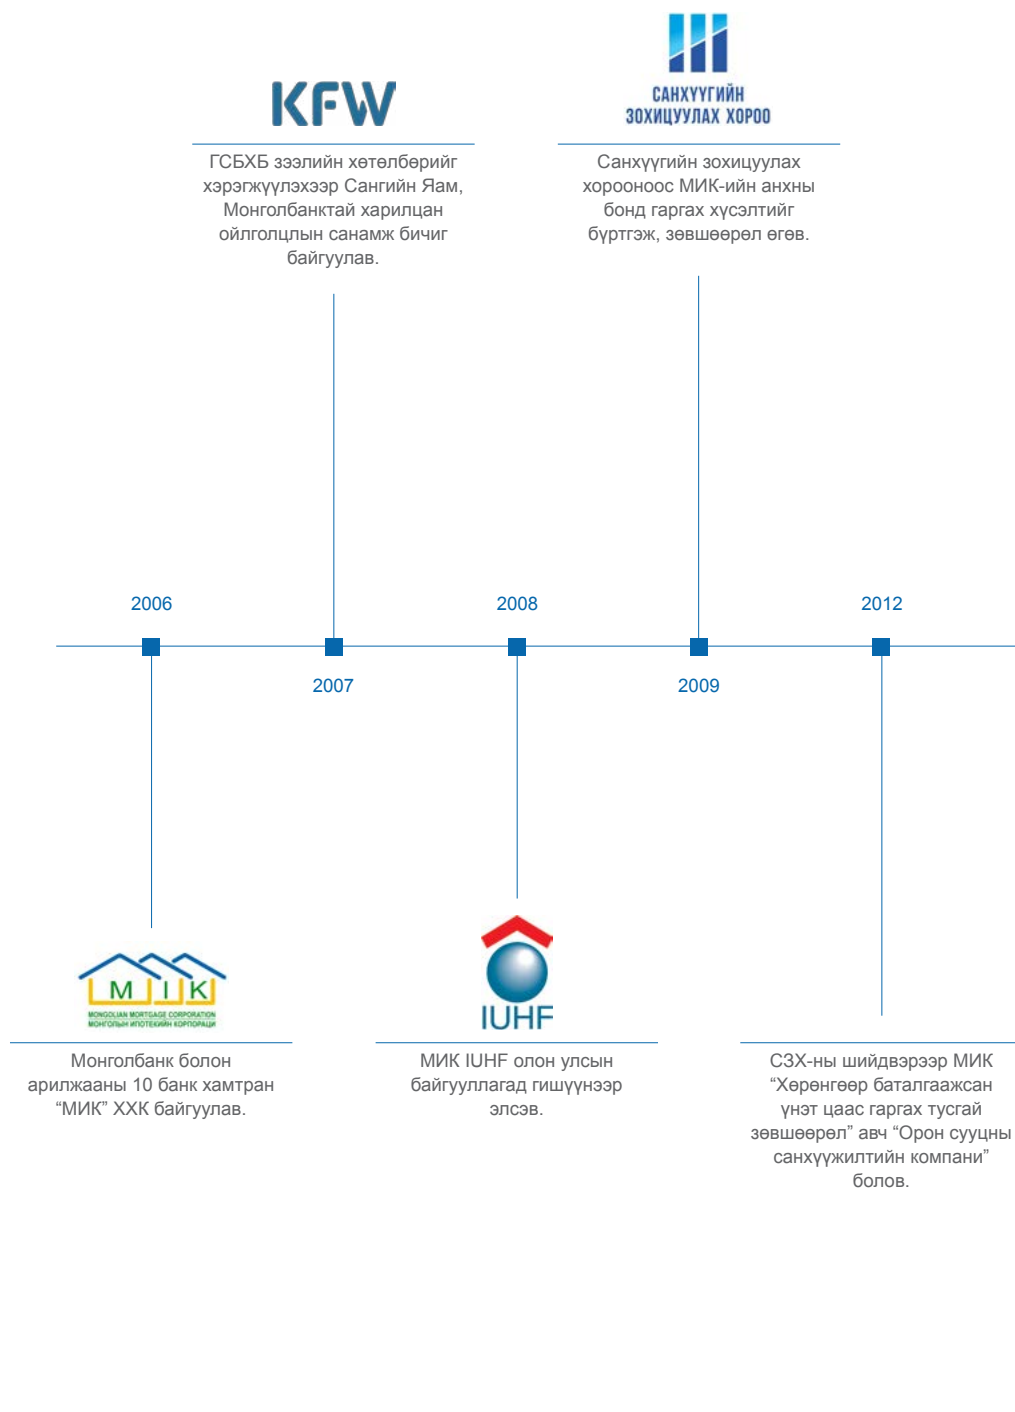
KFW

ГСБХБ зээлийн хөтөлбөрийг хэрэгжүүлэхээр Сангийн Яам, Монголбанктай харилцан ойлголцлын санамж бичиг байгуулав.

САНХҮҮГИЙН ЗОХИЦУУЛАХ ХОРОО

Санхүүгийн зохицуулах хорооноос МИК-ийн анхны бонд гаргах хүсэлтийг бүртгэж, зөвшөөрөл өгөв.

2006

2007

2008

2009

2012

M I K
MONGOLIAN MORTGAGE CORPORATION
МОНГОЛЫН ИПОТЕКИЙН КОРПОРАЦИ

Монголбанк болон арилжааны 10 банк хамтран “МИК” ХХК байгуулав.

IUHF

МИК IUHF олон улсын байгууллагад гишүүнээр элсэв.

СЗХ-ны шийдвэрээр МИК “Хөрөнгөөр баталгаажсан үнэт цаас гаргах тусгай зөвшөөрөл” авч “Орон сууцны санхүүжилтийн компани” болов.